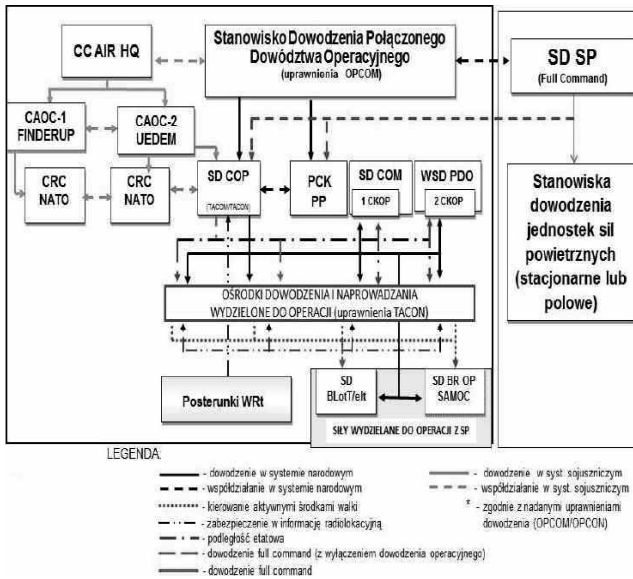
CC AIR HQ

Stanowisko Dowodzenia Połączonego Dowództwa Operacyjnego
(uprawnienia OPCOM)

SD SP
(Full Command)

CAOC-1 FINDERUP

CAOC-2 UEDEM

CRC NATO

CRC NATO

SD COP
(TACOM/TACON)

PCK PP

SD COM
1 CKOP

WSD PDO
2 CKOP

Stanowiska dowodzenia jednostek sił powietrznych (stacjonarne lub polowe)

OŚRODKI DOWODZENIA I NAPROWADZANIA WYDZIELONE DO OPERACJI (uprawnienia TACON)

Posterunki WRt

SD BLotT/elt

SD BR OP SAMOC

SIŁY WYDZIELANE DO OPERACJI Z SP

LEGENDA:

- dowodzenie w systemie narodowym
- współdziałanie w systemie narodowym
- kierowanie aktywnymi środkami walki
- zabezpieczenie w informację radiolokacyjną
- podległość etatowa
- dowodzenie full command (z wyłączeniem dowodzenia operacyjnego)
- dowodzenie full command
- dowodzenie w syst. sojuszniczym
- współdziałanie w syst. sojuszniczym
* - zgodnie z nadanymi uprawnieniami dowodzenia (OPCOM/OPCON)